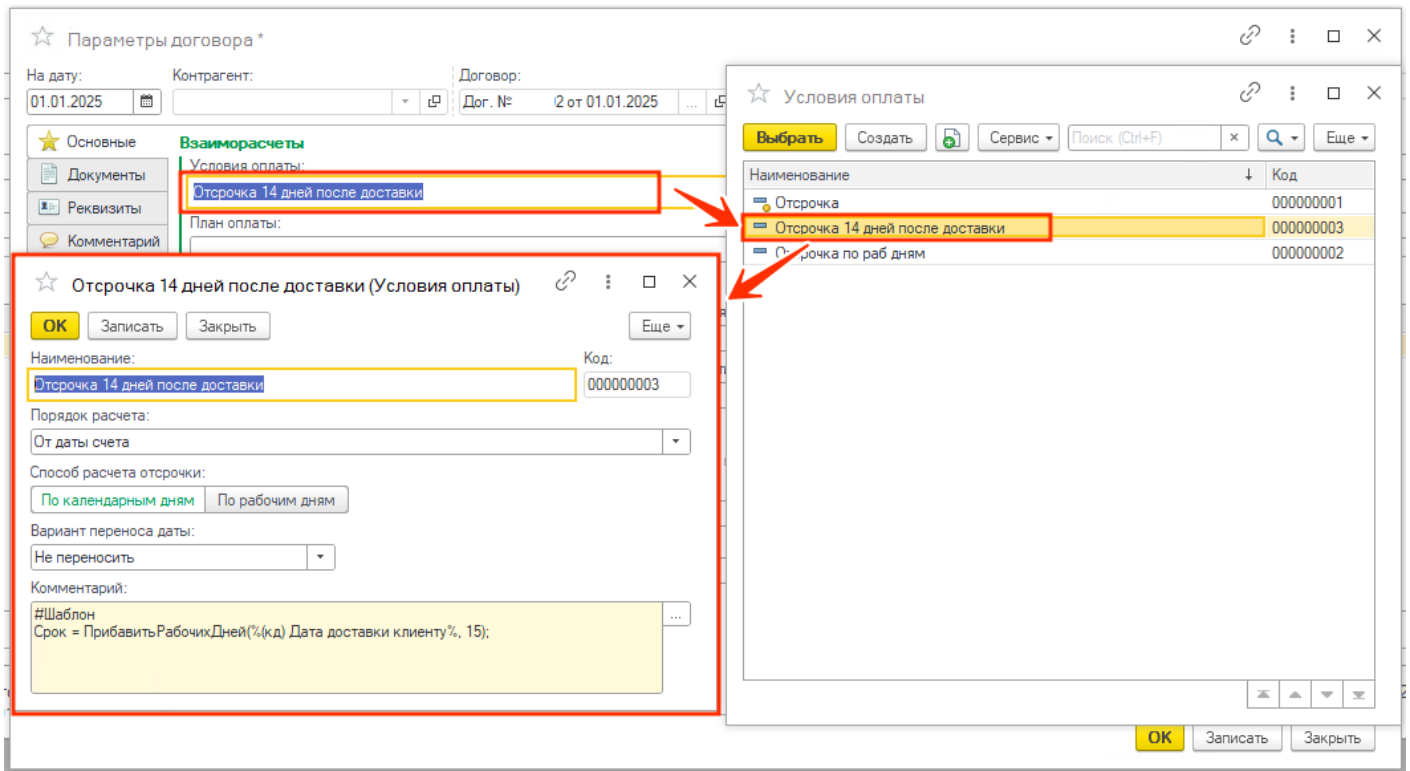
Параметры договора *

На дату:
01.01.2025
Контрагент:
Договор:
Дог. № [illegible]2 от 01.01.2025 ...

Основные
Документы
Реквизиты
Комментарий

Взаиморасчеты
Условия оплаты:
Отсрочка 14 дней после доставки
План оплаты:

Условия оплаты

Выбрать
Создать
Сервис
Поиск (Ctrl+F)
Еще

| Наименование | Код |
|---|---|
| Отсрочка | 000000001 |
| Отсрочка 14 дней после доставки | 000000003 |
| Отсрочка по раб дням | 000000002 |

Отсрочка 14 дней после доставки (Условия оплаты)

OK
Записать
Закрыть
Еще

Наименование:
Отсрочка 14 дней после доставки
Код:
000000003
Порядок расчета:
От даты счета
Способ расчета отсрочки:
По календарным дням
По рабочим дням
Вариант переноса даты:
Не переносить
Комментарий:
#Шаблон
Срок = ПрибавитьРабочихДней(%(кд) Дата доставки клиенту%, 15);

OK
Записать
Закрыть